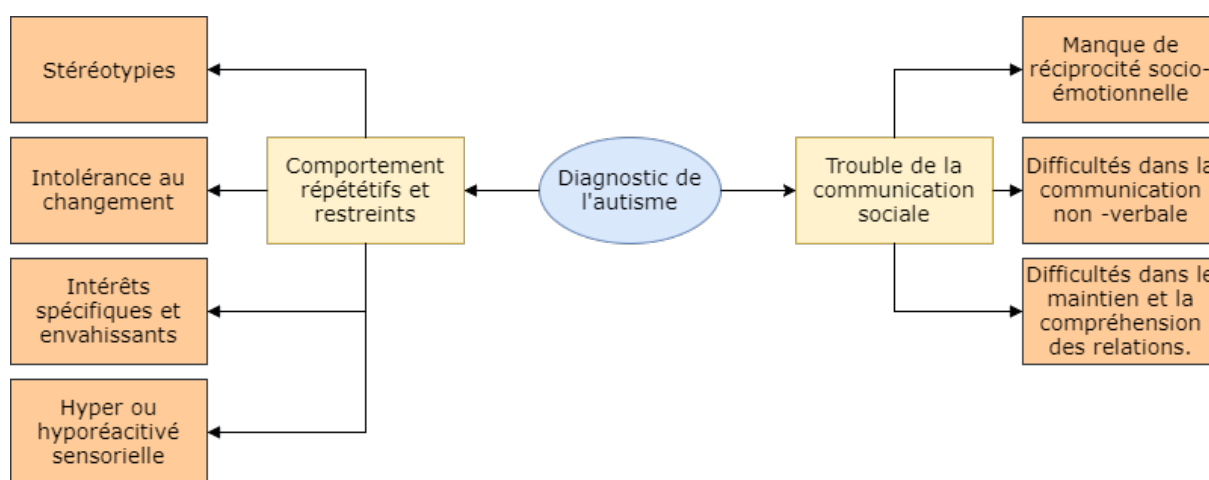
Diagnostic de l'autisme

Comportement répététifs et restreints

Stéréotypies

Intolérance au changement

Intérêts spécifiques et envahissants

Hyper ou hyporéacitivé sensorielle

Trouble de la communication sociale

Manque de réciprocité socio-émotionnelle

Difficultés dans la communication non -verbale

Difficultés dans le maintien et la compréhension des relations.